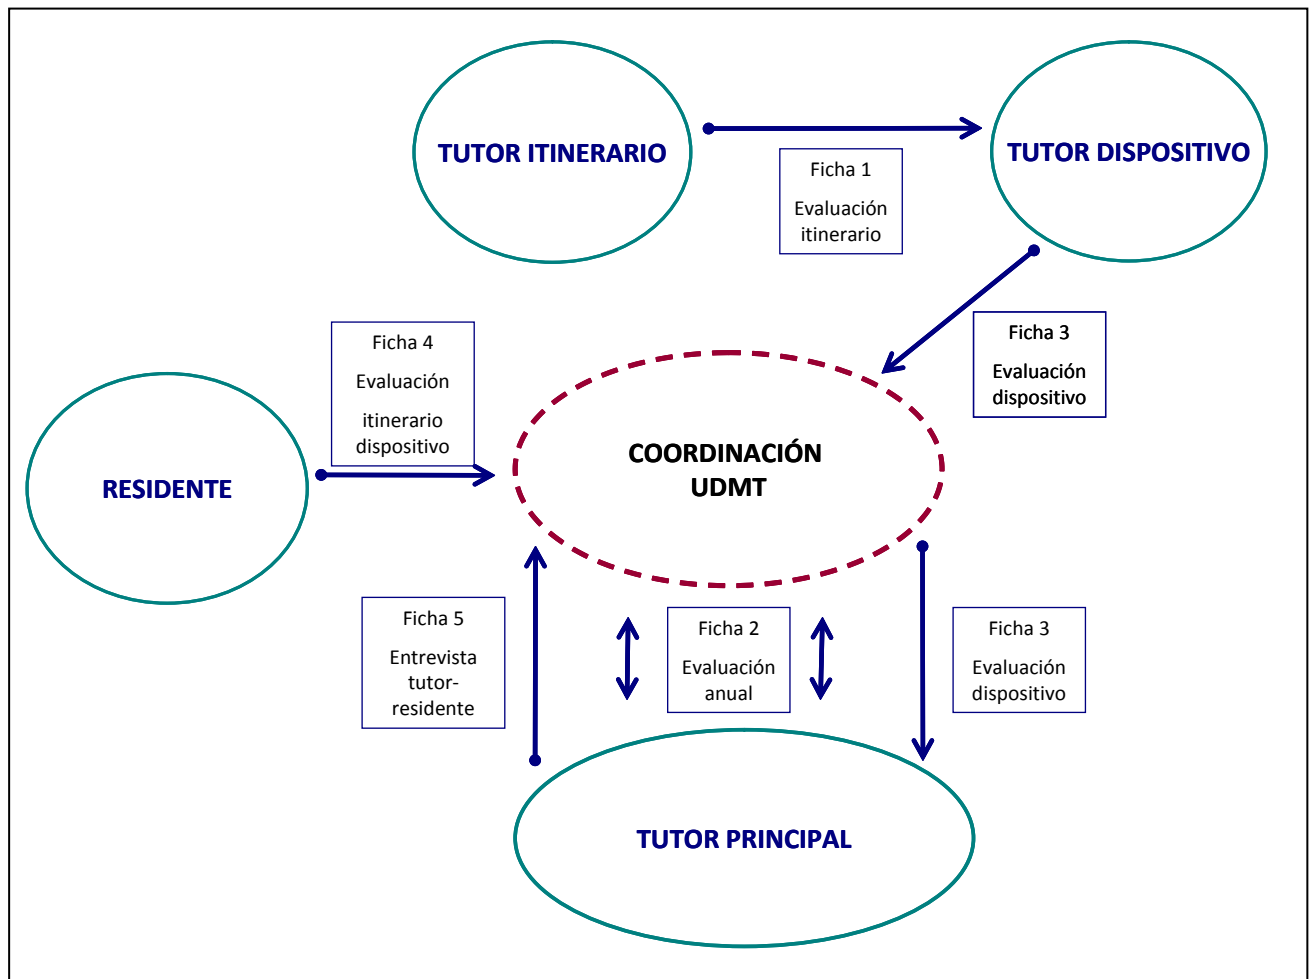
TUTOR ITINERARIO

Ficha 1

Evaluación itinerario

TUTOR DISPOSITIVO

Ficha 4

Evaluación

itinerario dispositivo

Ficha 3

Evaluación dispositivo

RESIDENTE

COORDINACIÓN UDMT

Ficha 5

Entrevista tutor-residente

Ficha 2

Evaluación anual

Ficha 3

Evaluación dispositivo

TUTOR PRINCIPAL